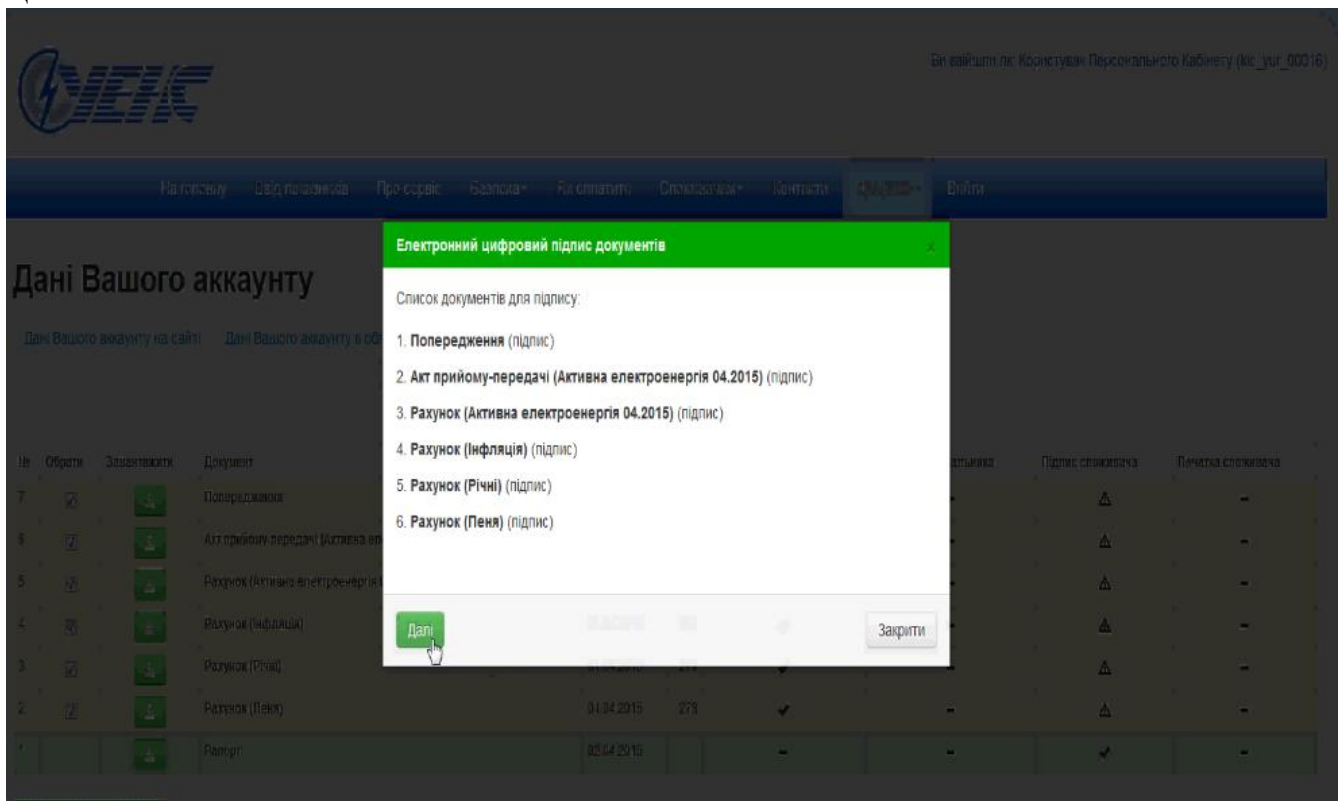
Ви ввійшли як: Користувач Персонального Кабінету (kic_yur_00016)

На головну  Ввід показників  Про сервіс  Безпека  Як сплатити  Споживачам  Контакти  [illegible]  Вийти

Дані Вашого аккаунту

Дані Вашого аккаунту на сайті  Дані Вашого аккаунту в об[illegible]

| № | Обрати | Завантажити | Документ | | | | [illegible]альника | Підпис споживача | Печатка споживача |
|---|---|---|---|---|---|---|---|---|---|
| 7 | | | Попередження | | | | - | | - |
| 6 | | | Акт прийому-передачі (Активна ел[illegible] | | | | - | | - |
| 5 | | | Рахунок (Активна електроенергія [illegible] | | | | - | | - |
| 4 | | | Рахунок (Інфляція) | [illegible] | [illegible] | | - | | - |
| 3 | | | Рахунок (Річні) | 01.04.2015 | 279 | ✔ | - | | - |
| 2 | | | Рахунок (Пеня) | 01.04.2015 | 279 | ✔ | - | | - |
| 1 | | | Рапорт | 05.04.2015 | | - | - | ✔ | - |

Електронний цифровий підпис документів

Список документів для підпису:

1. Попередження (підпис)

2. Акт прийому-передачі (Активна електроенергія 04.2015) (підпис)

3. Рахунок (Активна електроенергія 04.2015) (підпис)

4. Рахунок (Інфляція) (підпис)

5. Рахунок (Річні) (підпис)

6. Рахунок (Пеня) (підпис)

Далі  Закрити